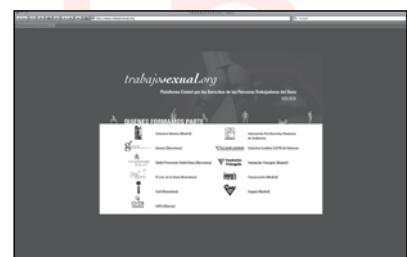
trabajosexual.org

Plataforma Estatal por los Derechos de las Personas Trabajadoras del Sexo

QUIENES FORMAMOS PARTE

| | | | |
|---|---|---|---|
| | Colectivo Hetaira (Madrid) | | Asociación Pro Derechos Humanos de Andalucía |
| | Genera (Barcelona) | | Colectivo Lambda (LGTB de Valencia) |
| | Gada Prostitución Saldo Zero (Barcelona) | | Fundación Triangulo (Madrid) |
| | El Lloc de la Dona (Barcelona) | | Fundación (Madrid) |
| | Lisit (Barcelona) | | Cogam (Madrid) |
| | CATS (Murcia) | | |